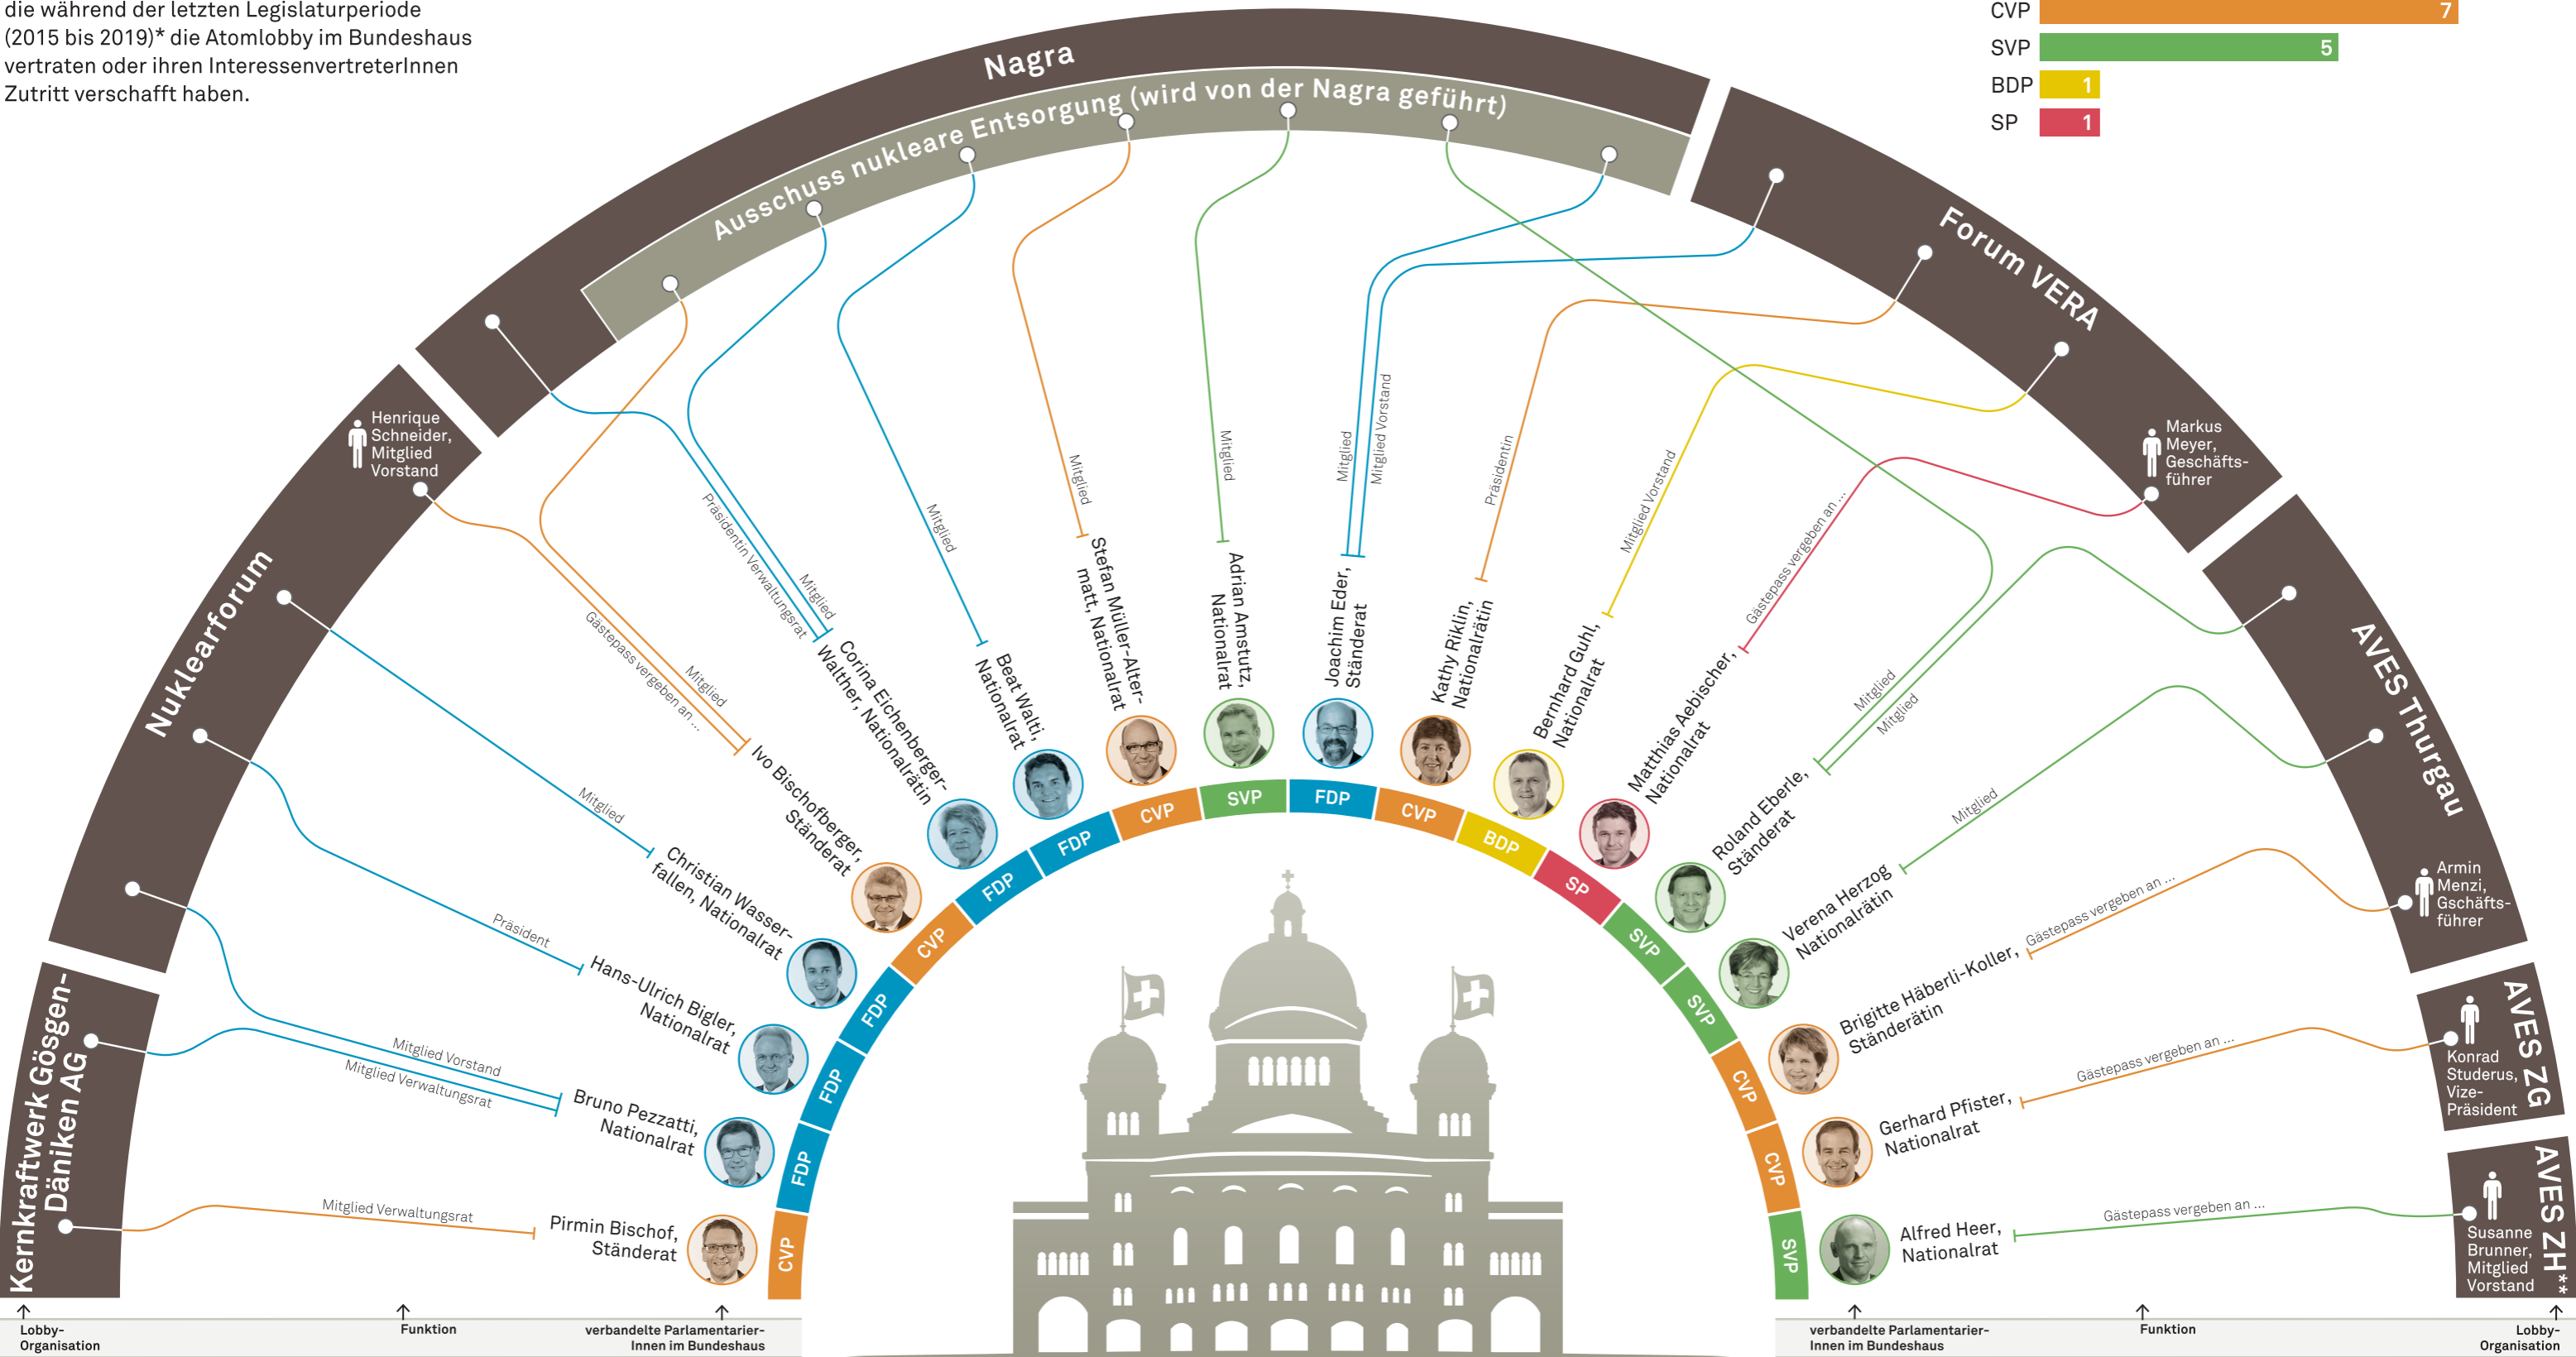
die während der letzten Legislaturperiode (2015 bis 2019)* die Atomlobby im Bundeshaus vertraten oder ihren InteressenvertreterInnen Zutritt verschafft haben.

| CVP | 7 |
|---|---|
| SVP | 5 |
| BDP | 1 |
| SP | 1 |

Nagra

Ausschuss nukleare Entsorgung (wird von der Nagra geführt)

Forum VERA

Markus Meyer, Geschäftsführer

AVES Thurgau

Armin Menzi, Gschäftsführer

AVES ZG

Konrad Studerus, Vize-Präsident

AVES ZH**

Susanne Brunner, Mitglied Vorstand

Nuklearforum

Henrique Schneider, Mitglied Vorstand

Kernkraftwerk Gösgen-Däniken AG

Mitglied Verwaltungsrat
Pirmin Bischof, Ständerat
CVP

Mitglied Vorstand
Mitglied Verwaltungsrat
Bruno Pezzatti, Nationalrat
FDP

Präsident
Hans-Ulrich Bigler, Nationalrat
FDP

Mitglied
Christian Wasserfallen, Nationalrat
FDP

Gästepass vergeben an ...
Mitglied
Ivo Bischofberger, Ständerat
CVP

Präsidentin Verwaltungsrat
Mitglied
Corina Eichenberger-Walther, Nationalrätin
FDP

Mitglied
Beat Walti, Nationalrat
FDP

Mitglied
Stefan Müller-Altermatt, Nationalrat
CVP

Mitglied
Adrian Amstutz, Nationalrat
SVP

Mitglied
Mitglied Vorstand
Joachim Eder, Ständerat
FDP

Präsidentin
Kathy Riklin, Nationalrätin
CVP

Mitglied Vorstand
Bernhard Guhl, Nationalrat
BDP

Gästepass vergeben an ...
Matthias Aebischer, Nationalrat
SP

Mitglied
Mitglied
Roland Eberle, Ständerat
SVP

Mitglied
Verena Herzog, Nationalrätin
SVP

Gästepass vergeben an ...
Brigitte Häberli-Koller, Ständerätin
CVP

Gästepass vergeben an ...
Gerhard Pfister, Nationalrat
CVP

Gästepass vergeben an ...
Alfred Heer, Nationalrat
SVP

Lobby-Organisation
Funktion
verbandelte Parlamentarier-Innen im Bundeshaus
verbandelte Parlamentarier-Innen im Bundeshaus
Funktion
Lobby-Organisation